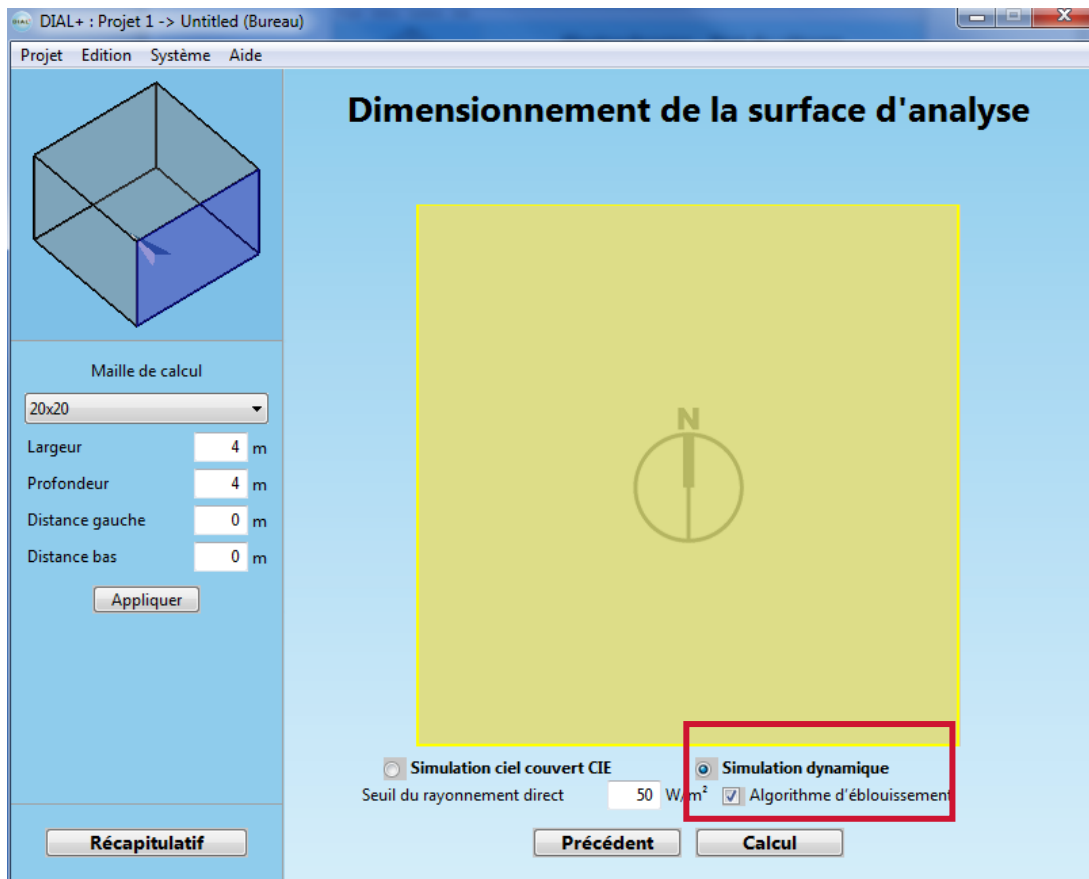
DIAL+ : Projet 1 -> Untitled (Bureau)

Projet Edition Système Aide

Dimensionnement de la surface d'analyse

Maille de calcul

20x20

Largeur 4 m

Profondeur 4 m

Distance gauche 0 m

Distance bas 0 m

Appliquer

N

Simulation ciel couvert CIE

Simulation dynamique

Seuil du rayonnement direct 50 W/m²

Algorithme d'éblouissement

Récapitulatif

Précédent

Calcul